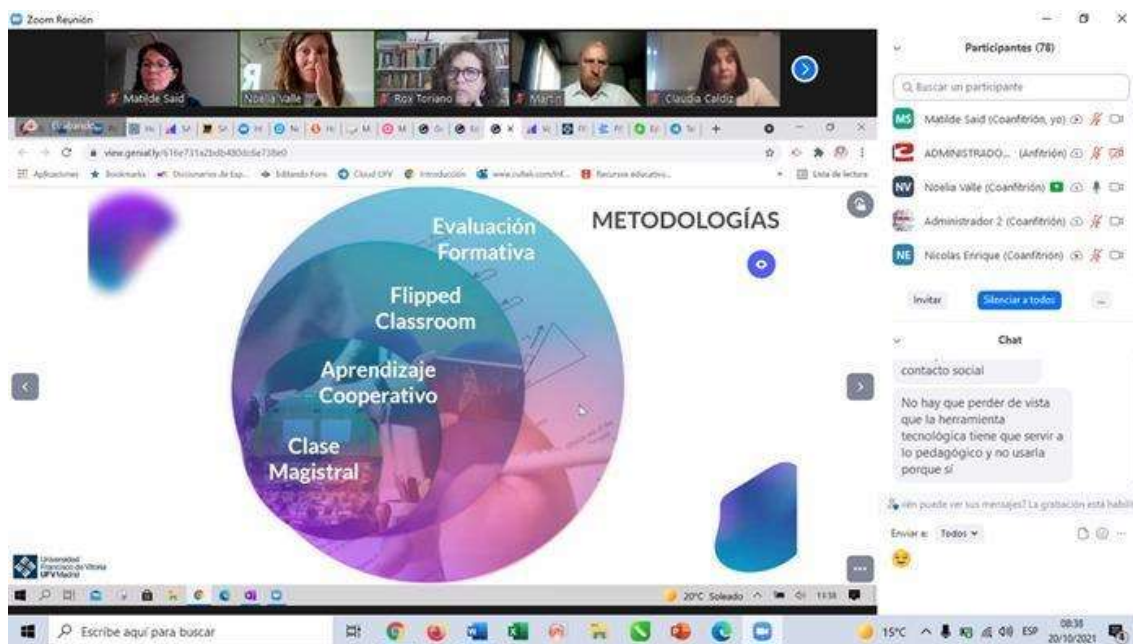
Zoom Reunión

Matilde Said
Noelia Valle
Roxi Toriano
Martin
Claudia Caldiz

view.genial.ly/616e731a2bdb480dc6e738e0

Aplicaciones
Bookmarks
Diccionarios de Esp...
Editando Foro
Cloud UFV
Introducción
www.cultek.com/inf...
Recursos educativo...
Lista de lectura

METODOLOGÍAS

Evaluación Formativa

Flipped Classroom

Aprendizaje Cooperativo

Clase Magistral

Universidad Francisco de Vitoria UFV Madrid

20°C Soleado
11:38

Participantes (78)

Buscar un participante

MS Matilde Said (Coanfitrión, yo)

ADMINISTRADO... (Anfitrión)

NV Noelia Valle (Coanfitrión)

Administrador 2 (Coanfitrión)

NE Nicolas Enrique (Coanfitrión)

Invitar
Silenciar a todos
...

Chat

contacto social

No hay que perder de vista que la herramienta tecnológica tiene que servir a lo pedagógico y no usarla porque sí

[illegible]ién puede ver sus mensajes? La grabación está habili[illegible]

Enviar a: Todos

Escribe aquí para buscar

15°C
ESP
08:38
20/10/2021